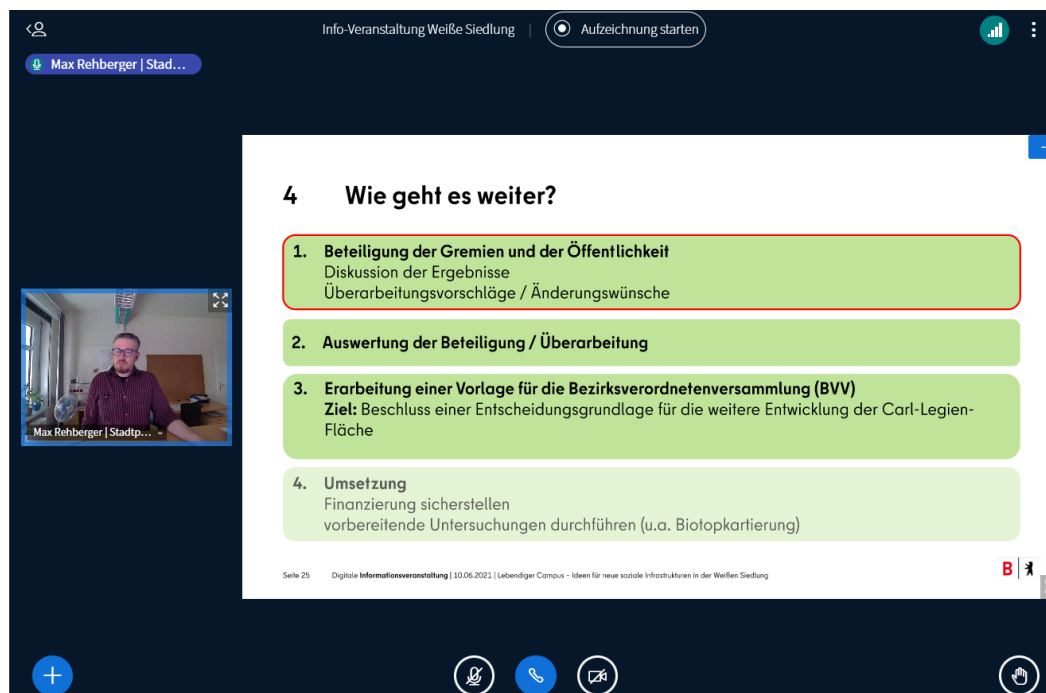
Info-Veranstaltung Weiße Siedlung | Aufzeichnung starten

Max Rehberger | Stad...

Max Rehberger | Stadtp...

4 Wie geht es weiter?

1. Beteiligung der Gremien und der Öffentlichkeit
Diskussion der Ergebnisse
Überarbeitungsvorschläge / Änderungswünsche

2. Auswertung der Beteiligung / Überarbeitung

3. Erarbeitung einer Vorlage für die Bezirksverordnetenversammlung (BVV)
**Ziel:** Beschluss einer Entscheidungsgrundlage für die weitere Entwicklung der Carl-Legien-Fläche

4. Umsetzung
Finanzierung sicherstellen
vorbereitende Untersuchungen durchführen (u.a. Biotopkartierung)

Seite 25 Digitale **Informationsveranstaltung** | 10.06.2021 | Lebendiger Campus – Ideen für neue soziale Infrastrukturen in der Weißen Siedlung

B